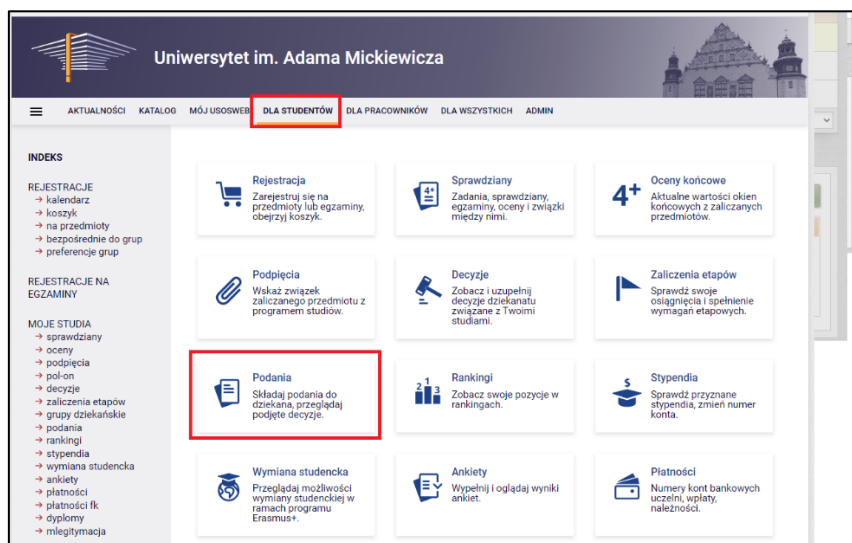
Uniwersytet im. Adama Mickiewicza

AKTUALNOŚCI KATALOG MÓJ USOSWEB DLA STUDENTÓW DLA PRACOWNIKÓW DLA WSZYSTKICH ADMIN

INDEKS

REJESTRACJE
→ kalendarz
→ koszyk
→ na przedmioty
→ bezpośrednie do grup
→ preferencje grup

REJESTRACJE NA EGZAMINY

MOJE STUDIA
→ sprawdziany
→ oceny
→ podpięcia
→ pol-on
→ decyzje
→ zaliczenia etapów
→ grupy dziekańskie
→ podania
→ rankingi
→ stypendia
→ wymiana studencka
→ ankiety
→ płatności
→ płatności fk
→ dyplomy
→ mlegitymacja

Rejestracja
Zarejestruj się na przedmioty lub egzaminy, obejrzyj koszyk.

Sprawdziany
Zadania, sprawdziany, egzaminy, oceny i związki między nimi.

4+
Oceny końcowe
Aktualne wartości okien końcowych z zaliczanych przedmiotów.

Podpięcia
Wskaż związek zaliczanego przedmiotu z programem studiów.

Decyzje
Zobacz i uzupełnij decyzje dziekanatu związane z Twoimi studiami.

Zaliczenia etapów
Sprawdź swoje osiągnięcia i spełnienie wymagań etapowych.

Podania
Składaj podania do dziekana, przeglądaj podjęte decyzje.

2 1 3
Rankingi
Zobacz swoje pozycje w rankingach.

$
Stypendia
Sprawdź przyznane stypendia, zmień numer konta.

Wymiana studencka
Przeglądaj możliwości wymiany studenckiej w ramach programu Erasmus+.

Ankiety
Wypełnij i oglądaj wyniki ankiet.

Płatności
Numery kont bankowych uczelni, wpłaty, należności.